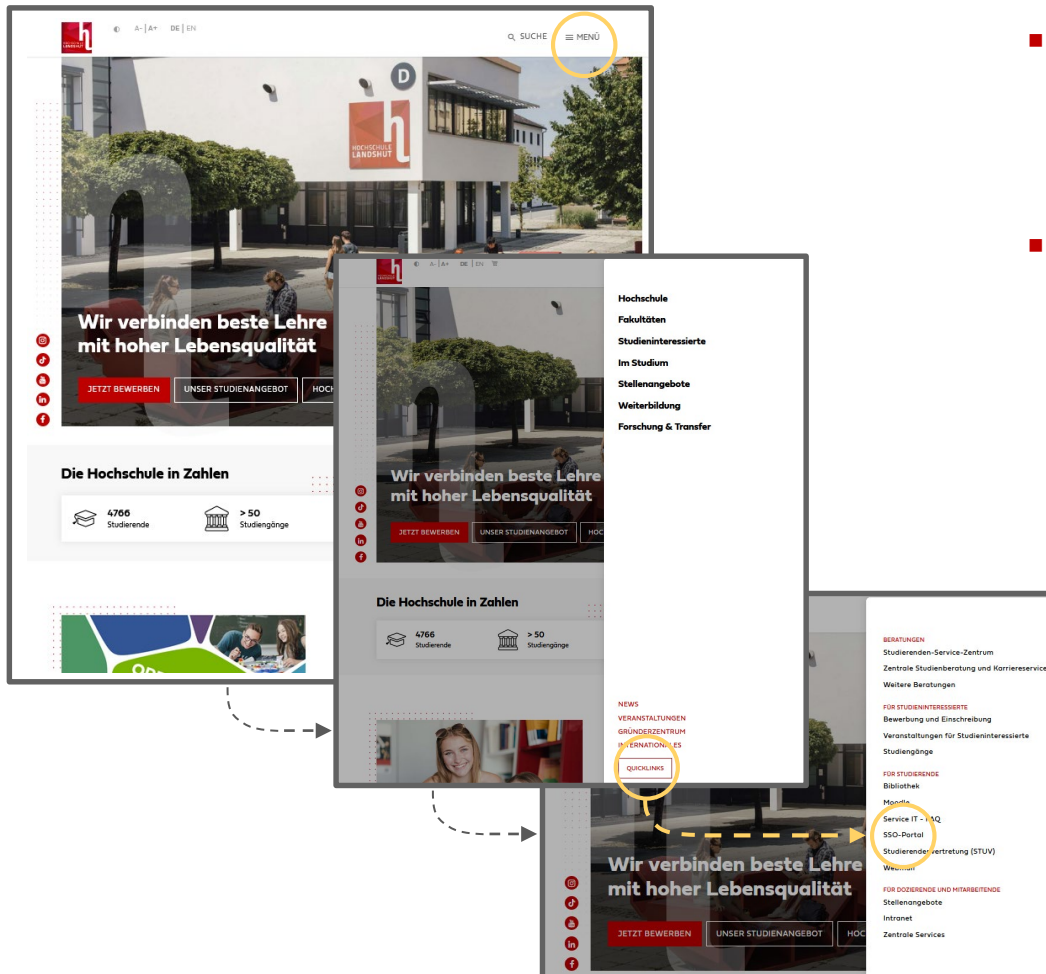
HOCHSCHULE LANDSHUT

A- | A+ DE | EN

SUCHE ≡ MENÜ

D

HOCHSCHULE LANDSHUT

Wir verbinden beste Lehre mit hoher Lebensqualität

JETZT BEWERBEN UNSER STUDIENANGEBOT HOCH

Die Hochschule in Zahlen

4766 Studierende

> 50 Studiengänge

A- | A+ DE | EN

Hochschule
Fakultäten
Studieninteressierte
Im Studium
Stellenangebote
Weiterbildung
Forschung & Transfer

Wir verbinden beste Lehre mit hoher Lebensqualität

JETZT BEWERBEN UNSER STUDIENANGEBOT HOC

Die Hochschule in Zahlen

4766 Studierende

> 50 Studiengänge

NEWS
VERANSTALTUNGEN
GRÜNDERZENTRUM
INTERNATIONAL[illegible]ES

QUICKLINKS

BERATUNGEN
Studierenden-Service-Zentrum
Zentrale Studienberatung und Karriereservice
Weitere Beratungen

FÜR STUDIENINTERESSIERTE
Bewerbung und Einschreibung
Veranstaltungen für Studieninteressierte
Studiengänge

FÜR STUDIERENDE
Bibliothek
Moodle
Service IT - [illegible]AQ
SSO-Portal
Studierende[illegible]vertretung (STUV)
Webmail

FÜR DOZIERENDE UND MITARBEITENDE
Stellenangebote
Intranet
Zentrale Services

Wir verbinden beste Lehre mit hoher Lebensqualität

JETZT BEWERBEN UNSER STUDIENANGEBOT HOC